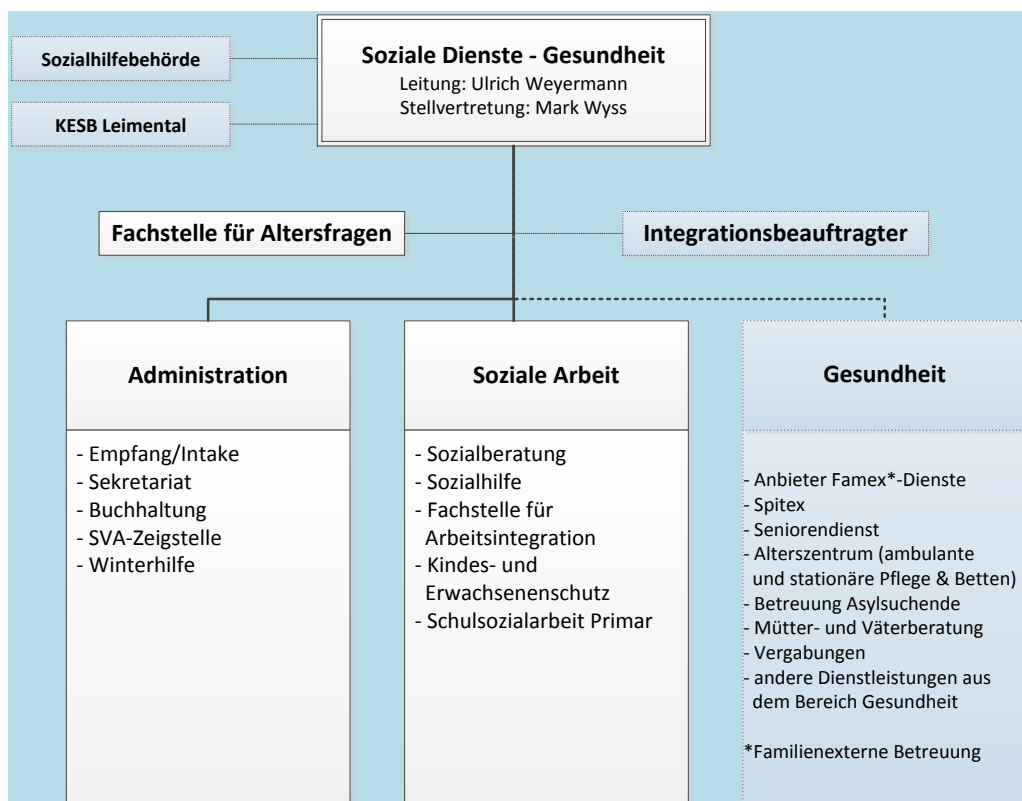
Sozialhilfebehörde

KESB Leimental

Soziale Dienste - Gesundheit
Leitung: Ulrich Weyermann
Stellvertretung: Mark Wyss

Fachstelle für Altersfragen

Integrationsbeauftragter

Administration

- Empfang/Intake
- Sekretariat
- Buchhaltung
- SVA-Zeigstelle
- Winterhilfe

Soziale Arbeit

- Sozialberatung
- Sozialhilfe
- Fachstelle für Arbeitsintegration
- Kindes- und Erwachsenenschutz
- Schulsozialarbeit Primar

Gesundheit

- Anbieter Famex*-Dienste
- Spitex
- Seniorendienst
- Alterszentrum (ambulante und stationäre Pflege & Betten)
- Betreuung Asylsuchende
- Mütter- und Väterberatung
- Vergabungen
- andere Dienstleistungen aus dem Bereich Gesundheit

*Familienexterne Betreuung